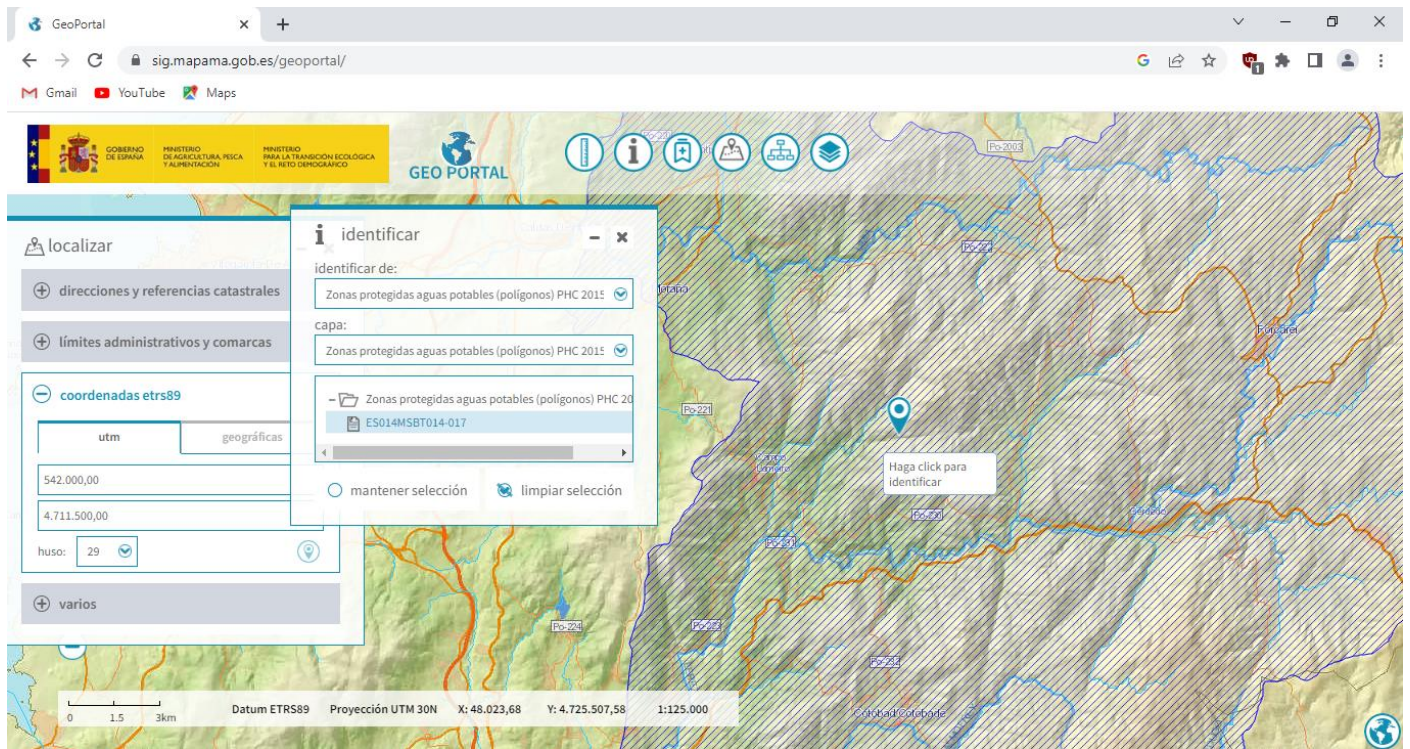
GeoPortal ×

sig.mapama.gob.es/geoportal/

Gmail YouTube Maps

GOBIERNO DE ESPAÑA MINISTERIO DE AGRICULTURA, PESCA Y ALIMENTACIÓN MINISTERIO PARA LA TRANSICIÓN ECOLÓGICA Y EL RETO DEMOGRÁFICO

GEO PORTAL

localizar

direcciones y referencias catastrales

límites administrativos y comarcas

coordenadas etrs89

utm geográficas

542.000,00

4.711.500,00

huso: 29

varios

identificar

identificar de:

Zonas protegidas aguas potables (polígonos) PHC 2015

capa:

Zonas protegidas aguas potables (polígonos) PHC 2015

Zonas protegidas aguas potables (polígonos) PHC 20

ES014MSBT014-017

mantener selección limpiar selección

Haga click para identificar

Po-2003

Po-221

Po-221

Ponteareas

Po-224

Po-255

Po-231

Po-233

Po-253

Cotobad/Cotobade

0 1.5 3km

Datum ETRS89 Proyección UTM 30N X: 48.023,68 Y: 4.725.507,58 1:125.000